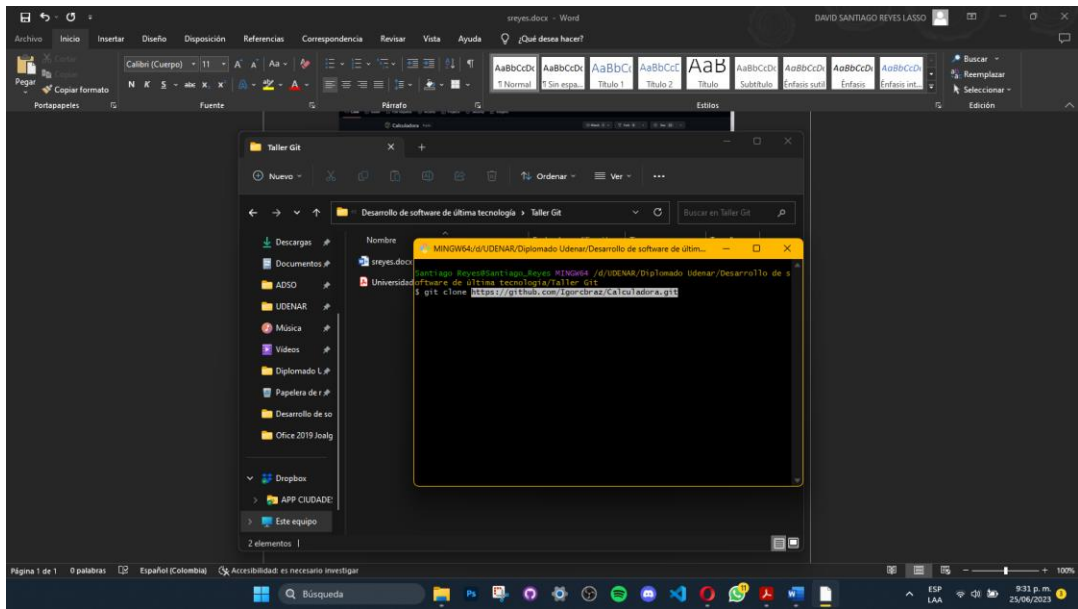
sreyes.docx - Word
DAVID SANTIAGO REYES LASSO

Archivo Inicio Insertar Diseño Disposición Referencias Correspondencia Revisar Vista Ayuda ¿Qué desea hacer?

Cortar
Copiar
Pegar
Copiar formato
Portapapeles

Calibri (Cuerpo) 11
N K S abc x x
Fuente

Párrafo

AaBbCcDc AaBbCcDc AaBbC AaBbCcC AaB AaBbCcDc AaBbCcDc AaBbCcDc AaBbCcDc
¶ Normal ¶ Sin espa... Título 1 Título 2 Título Subtítulo Énfasis sutil Énfasis Énfasis int...
Estilos

Buscar
Reemplazar
Seleccionar
Edición

Taller Git

Nuevo Ordenar Ver ...

Desarrollo de software de última tecnología › Taller Git
Buscar en Taller Git

Descargas
Documentos
ADSO
UDENAR
Música
Videos
Diplomado U
Papelera de r
Desarrollo de so
Office 2019 Joalg

Dropbox
APP CIUDADE
Este equipo

Nombre
sreyes.docx
Universidad

2 elementos

MINGW64:/d/UDENAR/Diplomado Udenar/Desarrollo de software de últim...

Santiago Reyes@Santiago_Reyes MINGW64 /d/UDENAR/Diplomado Udenar/Desarrollo de software de última tecnología/Taller Git
$ git clone https://github.com/lgorcbraz/Calculadora.git

Página 1 de 1 0 palabras Español (Colombia) Accesibilidad: es necesario investigar
100%

Búsqueda
ESP LAA
9:31 p. m.
25/06/2023